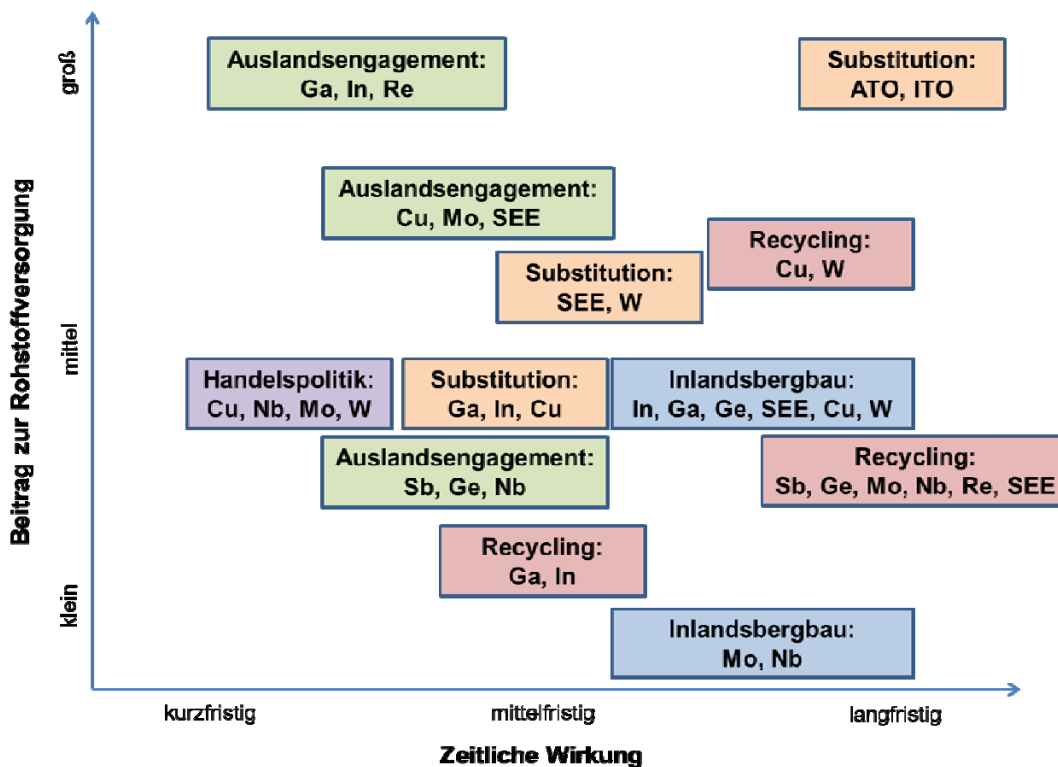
Beitrag zur Rohstoffversorgung

groß

mittel

klein

Auslandsengagement:
Ga, In, Re

Substitution:
ATO, ITO

Auslandsengagement:
Cu, Mo, SEE

Recycling:
Cu, W

Substitution:
SEE, W

Handelspolitik:
Cu, Nb, Mo, W

Substitution:
Ga, In, Cu

Inlandsbergbau:
In, Ga, Ge, SEE, Cu, W

Auslandsengagement:
Sb, Ge, Nb

Recycling:
Sb, Ge, Mo, Nb, Re, SEE

Recycling:
Ga, In

Inlandsbergbau:
Mo, Nb

kurzfristig

mittelfristig

langfristig

Zeitliche Wirkung